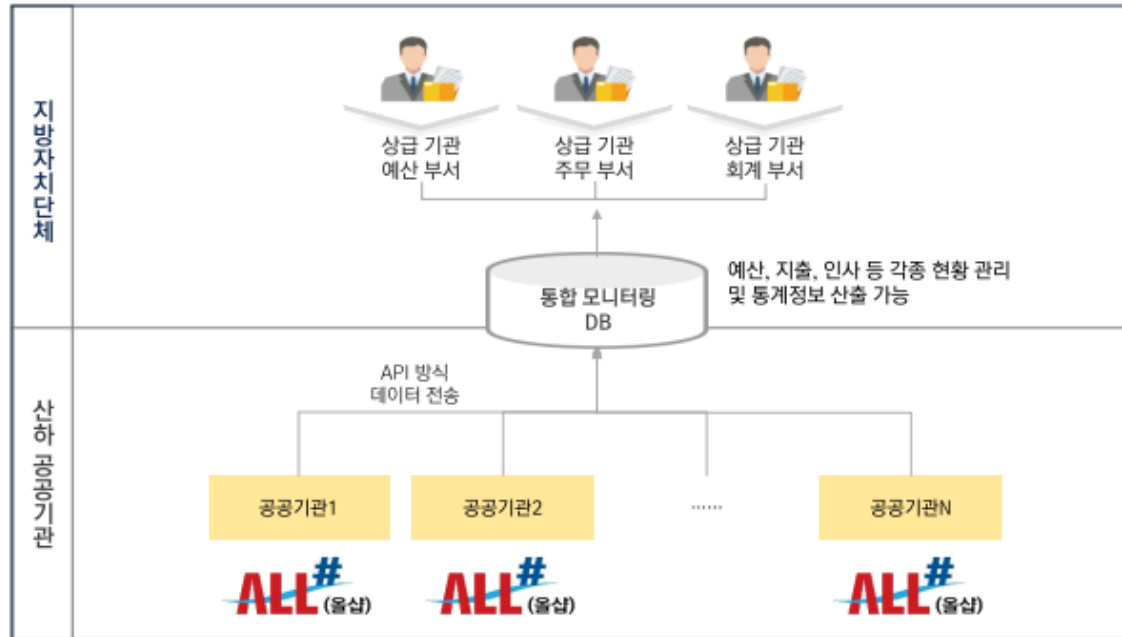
지방자치단체

상급 기관
예산 부서

상급 기관
주무 부서

상급 기관
회계 부서

통합 모니터링
DB

예산, 지출, 인사 등 각종 현황 관리
및 통계정보 산출 가능

산하 공공기관

API 방식
데이터 전송

공공기관1

공공기관2

......

공공기관N

ALL# (올샵)

ALL# (올샵)

ALL# (올샵)